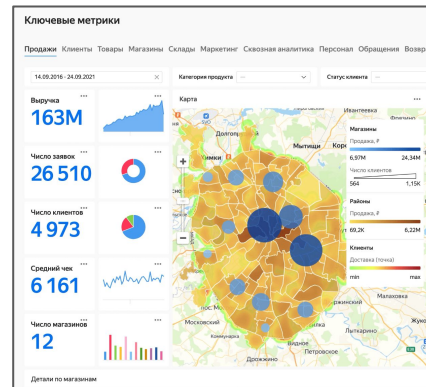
Ключевые метрики

Продажи Клиенты Товары Магазины Склады Маркетинг Сквозная аналитика Персонал Обращения Возвр

14.09.2016 - 24.09.2021

Категория продукта

Статус клиента

Выручка
163M

Число заявок
26 510

Число клиентов
4 973

Средний чек
6 161

Число магазинов
12

Карта

Магазины
Продажи, ₽
6,97M 24,34M
Число клиентов
564 1,15K

Районы
Продажи, ₽
69,2K 6,22M

Клиенты
Доставка (точка)
min max

Химки
Кор
Московский
Дрожжино
Петровское

Детали по магазинам